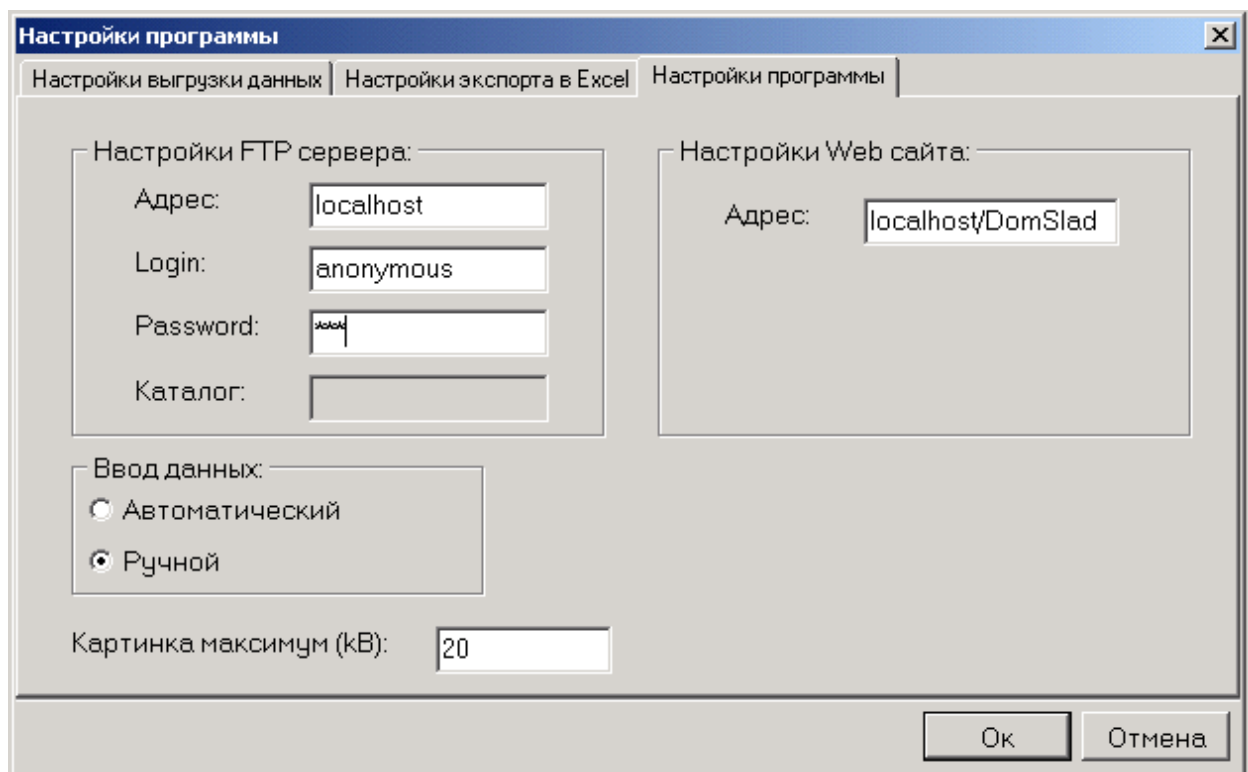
Настройки программы

Настройки выгрузки данных | Настройки экспорта в Excel | Настройки программы

Настройки FTP сервера:

Адрес: localhost

Login: anonymous

Password: ***

Каталог:

Настройки Web сайта:

Адрес: localhost/DomSlad

Ввод данных:

Автоматический

Ручной

Картинка максимум (kB): 20

Ok

Отмена